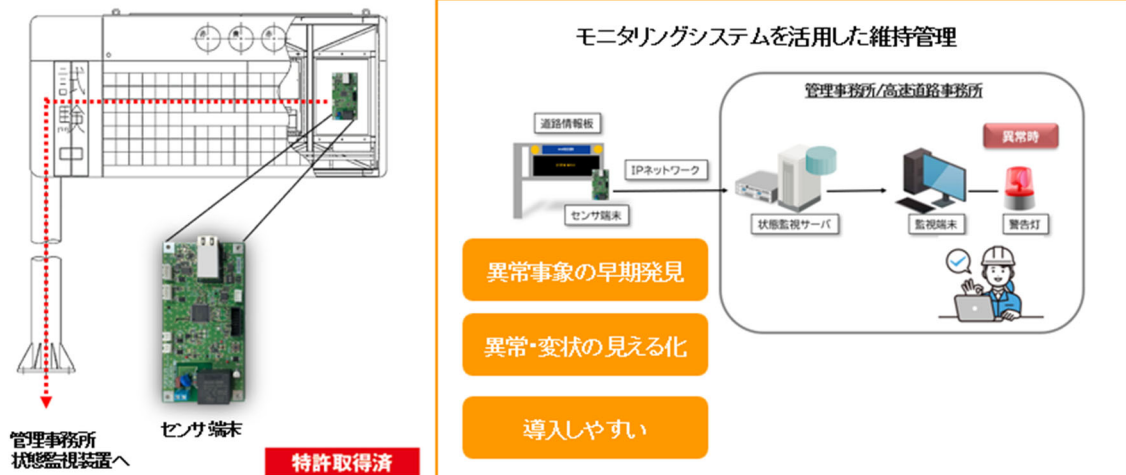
試験中

センサ端末

管理事務所
状態監視装置へ

特許取得済

モニタリングシステムを活用した維持管理

道路情報板

IPネットワーク

センサ端末

管理事務所/高速道路事務所

異常時

状態監視サーバ

監視端末

警告灯

異常事象の早期発見

異常・変状の見える化

導入しやすい